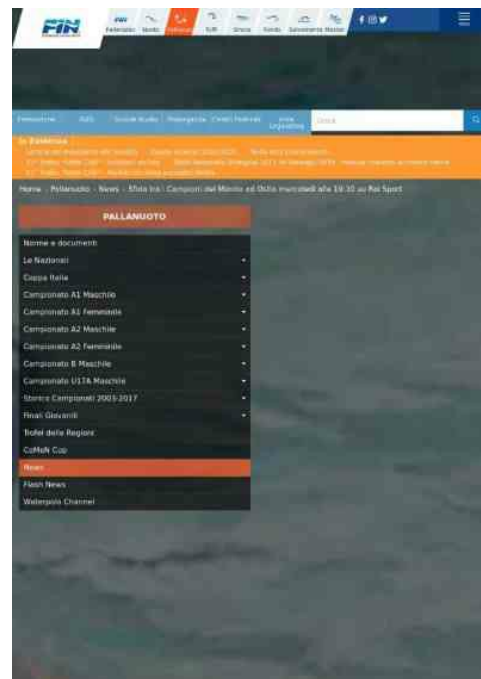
FIN

Federazione Nuoto Pallanuoto Tuffi Sincro Fondo Salvamento Master

Federazione SIDS Scuole Nuoto Modulistica Centri Federali Area Riservata

Cerca

In Evidenza

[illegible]

Home › Pallanuoto › News › Sfida tra i Campioni del Mondo ed Italia mercoledì alle 18:30 su Rai Sport

PALLANUOTO

Norme e documenti
Le Nazionali
Coppa Italia
Campionato A1 Maschile
Campionato A1 Femminile
Campionato A2 Maschile
Campionato A2 Femminile
Campionato B Maschile
Campionato U17A Maschile
Storico Campionati 2003-2017
Finali Giovanili
Trofeo delle Regioni
CoMeN Cup
News
Flash News
Waterpolo Channel